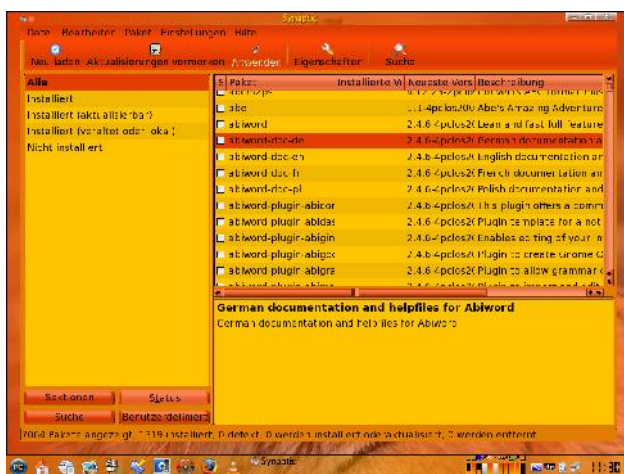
Synaptic

Datei Bearbeiten Paket Einstellungen Hilfe

Neu laden Aktualisierungen vormerken Anwenden Eigenschaften Suche

Alle
Installiert
Installiert (aktualisierbar)
Installiert (veraltet oder lokal)
Nicht installiert

| S | Paket | Installierte V | Neueste Vers | Beschreibung |
|---|---|---|---|---|
| | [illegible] | | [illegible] | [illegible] |
| | abe | | 1.1-4pclos200 | Abe's Amazing Adventure |
| | abiword | | 2.4.6-4pclos20 | Lean and fast full-feature |
| | abiword-doc-de | | 2.4.6-4pclos20 | German documentation a |
| | abiword-doc-en | | 2.4.6-4pclos20 | English documentation an |
| | abiword-doc-fr | | 2.4.6-4pclos20 | French documentation an |
| | abiword-doc-pl | | 2.4.6-4pclos20 | Polish documentation and |
| | abiword-plugin-abicor | | 2.4.6-4pclos20 | This plugin offers a comm |
| | abiword-plugin-abidas | | 2.4.6-4pclos20 | Plugin template for a not |
| | abiword-plugin-abigin | | 2.4.6-4pclos20 | Enables editing of your m |
| | abiword-plugin-abigo | | 2.4.6-4pclos20 | Plugin to create Gnome C |
| | abiword-plugin-abigra | | 2.4.6-4pclos20 | Plugin to allow grammar c |
| | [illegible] | | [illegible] | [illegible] |

German documentation and helpfiles for Abiword
German documentation and helpfiles for Abiword

Sektionen Status
Suche Benutzerdefiniert

7004 Pakete angezeigt, 1319 installiert, 0 defekt, 0 werden installiert oder aktualisiert, 0 werden entfernt

Synaptic 11:30